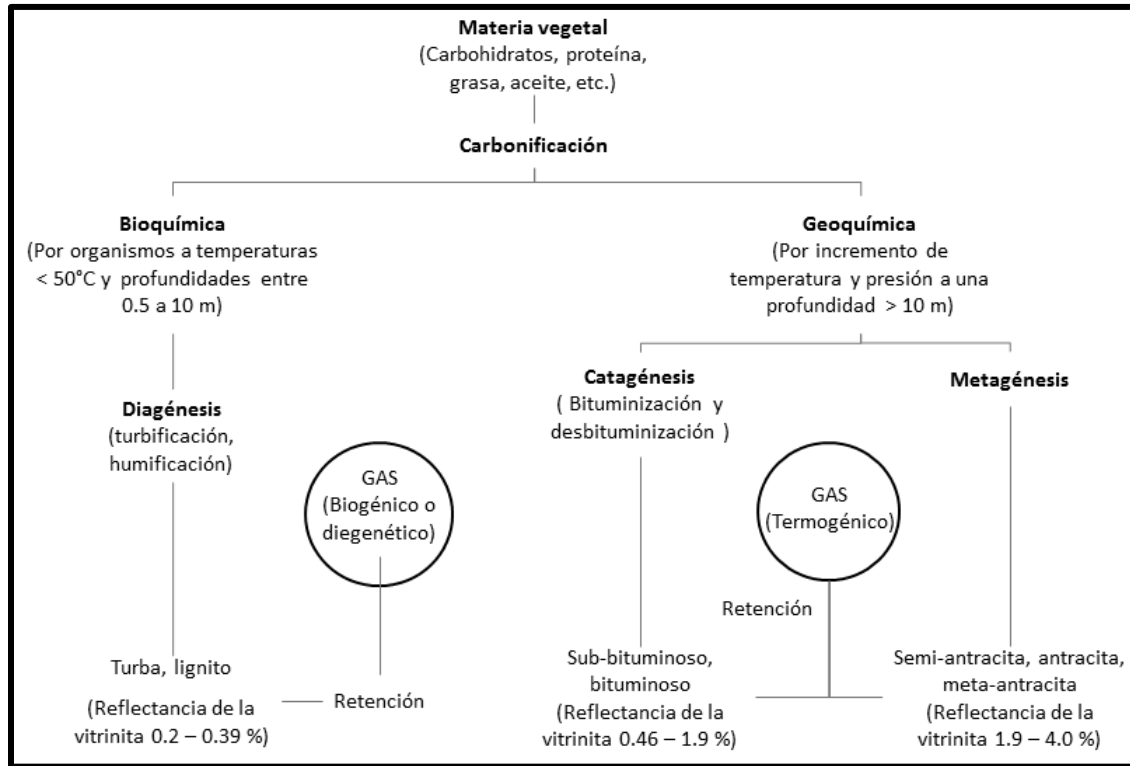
**Materia vegetal**
(Carbohidratos, proteína, grasa, aceite, etc.)

**Carbonificación**

**Bioquímica**
(Por organismos a temperaturas < 50°C y profundidades entre 0.5 a 10 m)

**Geoquímica**
(Por incremento de temperatura y presión a una profundidad > 10 m)

**Diagénesis**
(turbificación, humificación)

GAS
(Biogénico o diegenético)

Turba, lignito

(Reflectancia de la vitrinita 0.2 – 0.39 %)

Retención

**Catagénesis**
( Bituminización y desbituminización )

GAS
(Termogénico)

Retención

Sub-bituminoso, bituminoso
(Reflectancia de la vitrinita 0.46 – 1.9 %)

**Metagénesis**

Semi-antracita, antracita, meta-antracita
(Reflectancia de la vitrinita 1.9 – 4.0 %)